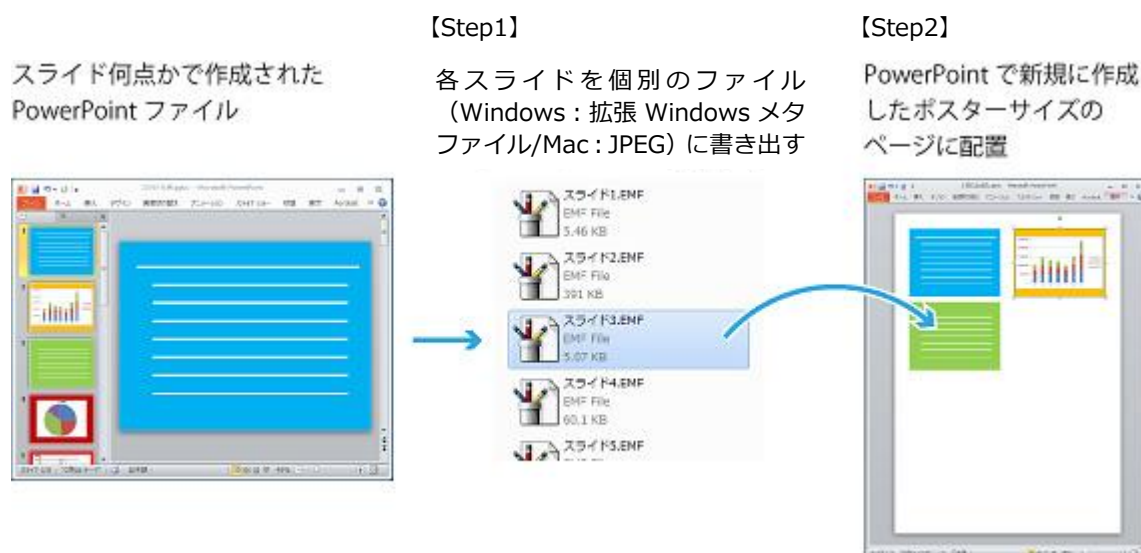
【Step1】

【Step2】

スライド何点かで作成された PowerPoint ファイル

各スライドを個別のファイル（Windows : 拡張 Windows メタファイル/Mac : JPEG）に書き出す

PowerPoint で新規に作成したポスターサイズのページに配置

スライド1.EMF
EMF File
5.46 KB

スライド2.EMF
EMF File
391 KB

スライド3.EMF
EMF File
5.07 KB

スライド4.EMF
EMF File
60.1 KB

スライド5.EMF